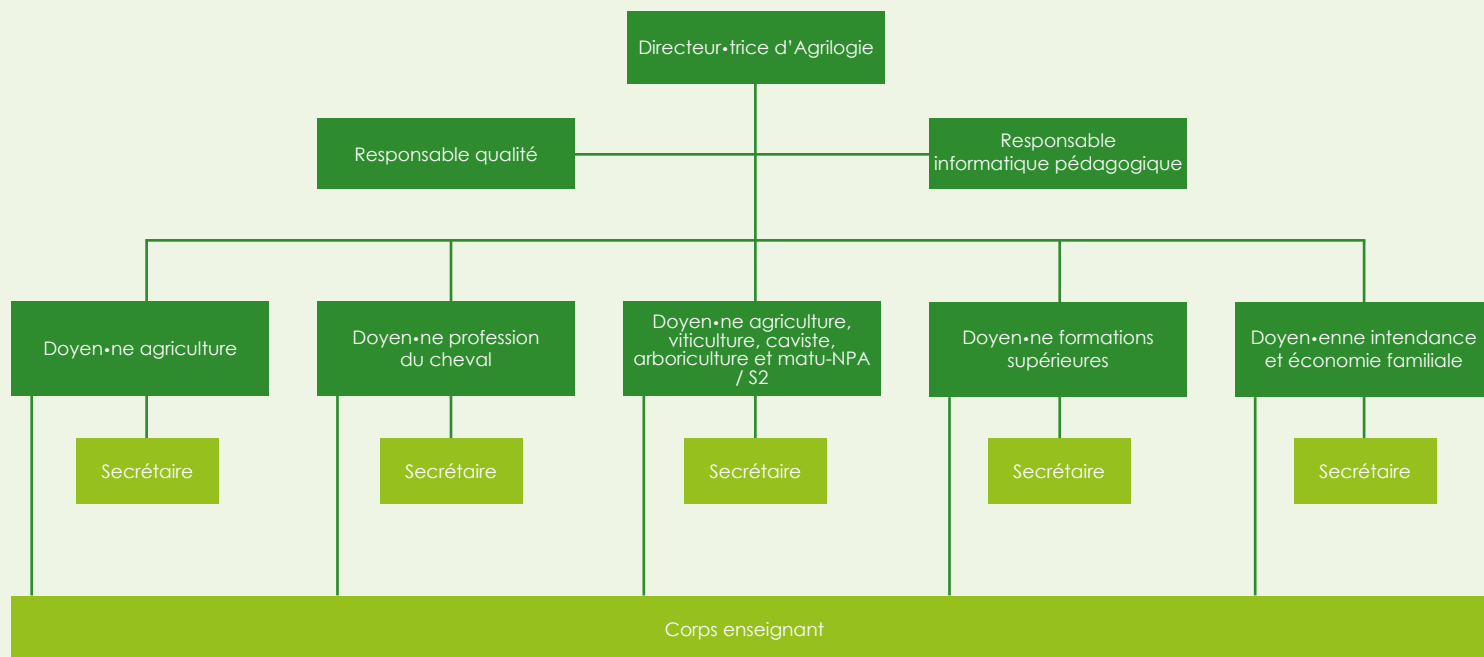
Directeur•trice d'Agrilogie

Responsable qualité

Responsable informatique pédagogique

Doyen•ne agriculture

Doyen•ne profession du cheval

Doyen•ne agriculture, viticulture, caviste, arboriculture et matu-NPA / S2

Doyen•ne formations supérieures

Doyen•enne intendance et économie familiale

Secrétaire

Secrétaire

Secrétaire

Secrétaire

Secrétaire

Corps enseignant